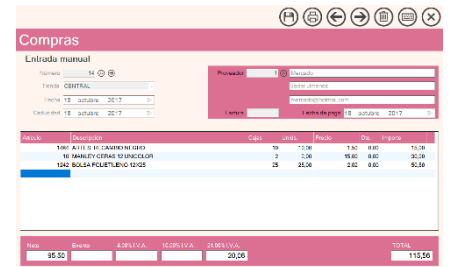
Compras

Entrada manual

Número 14
Tienda CENTRAL
Fecha 18 octubre 2017
Caducidad 18 octubre 2017

Proveedor 1 Mercado
Javier Jiménez
mercado@hotmail.com
Factura
Fecha de pago 18 octubre 2017

| Artículo | Descripción | Cajas | Unids. | Precio | Dto. | Importe |
|---|---|---|---|---|---|---|
| 1001 | A7TES 10 CAMBIO NEGRO | 10 | 10,00 | 1,60 | 0,00 | 16,00 |
| 10 | MANLEY CERAS 12 UNICOLOR | 2 | 2,00 | 15,00 | 0,00 | 30,00 |
| 1242 | BOLSA POLIETILENO 12X25 | 25 | 25,00 | 2,02 | 0,00 | 50,50 |

Neto 95,30
Exento
4,00% I.V.A.
10,00% I.V.A.
21,00% I.V.A. 20,06
TOTAL 115,56